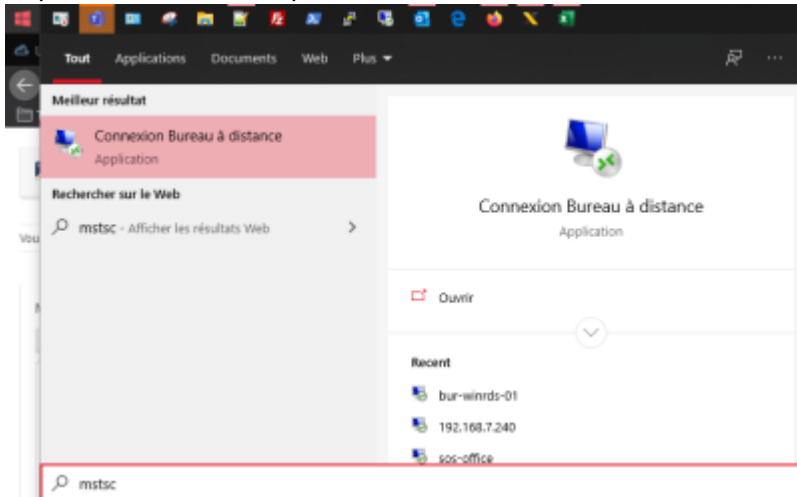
Tout Applications Documents Web Plus

Meilleur résultat

Connexion Bureau à distance
Application

Rechercher sur le Web

mstsc - Afficher les résultats Web

Connexion Bureau à distance
Application

Ouvrir

Recent

bur-winrds-01

192.168.7.240

sos-office

Vou

mstsc